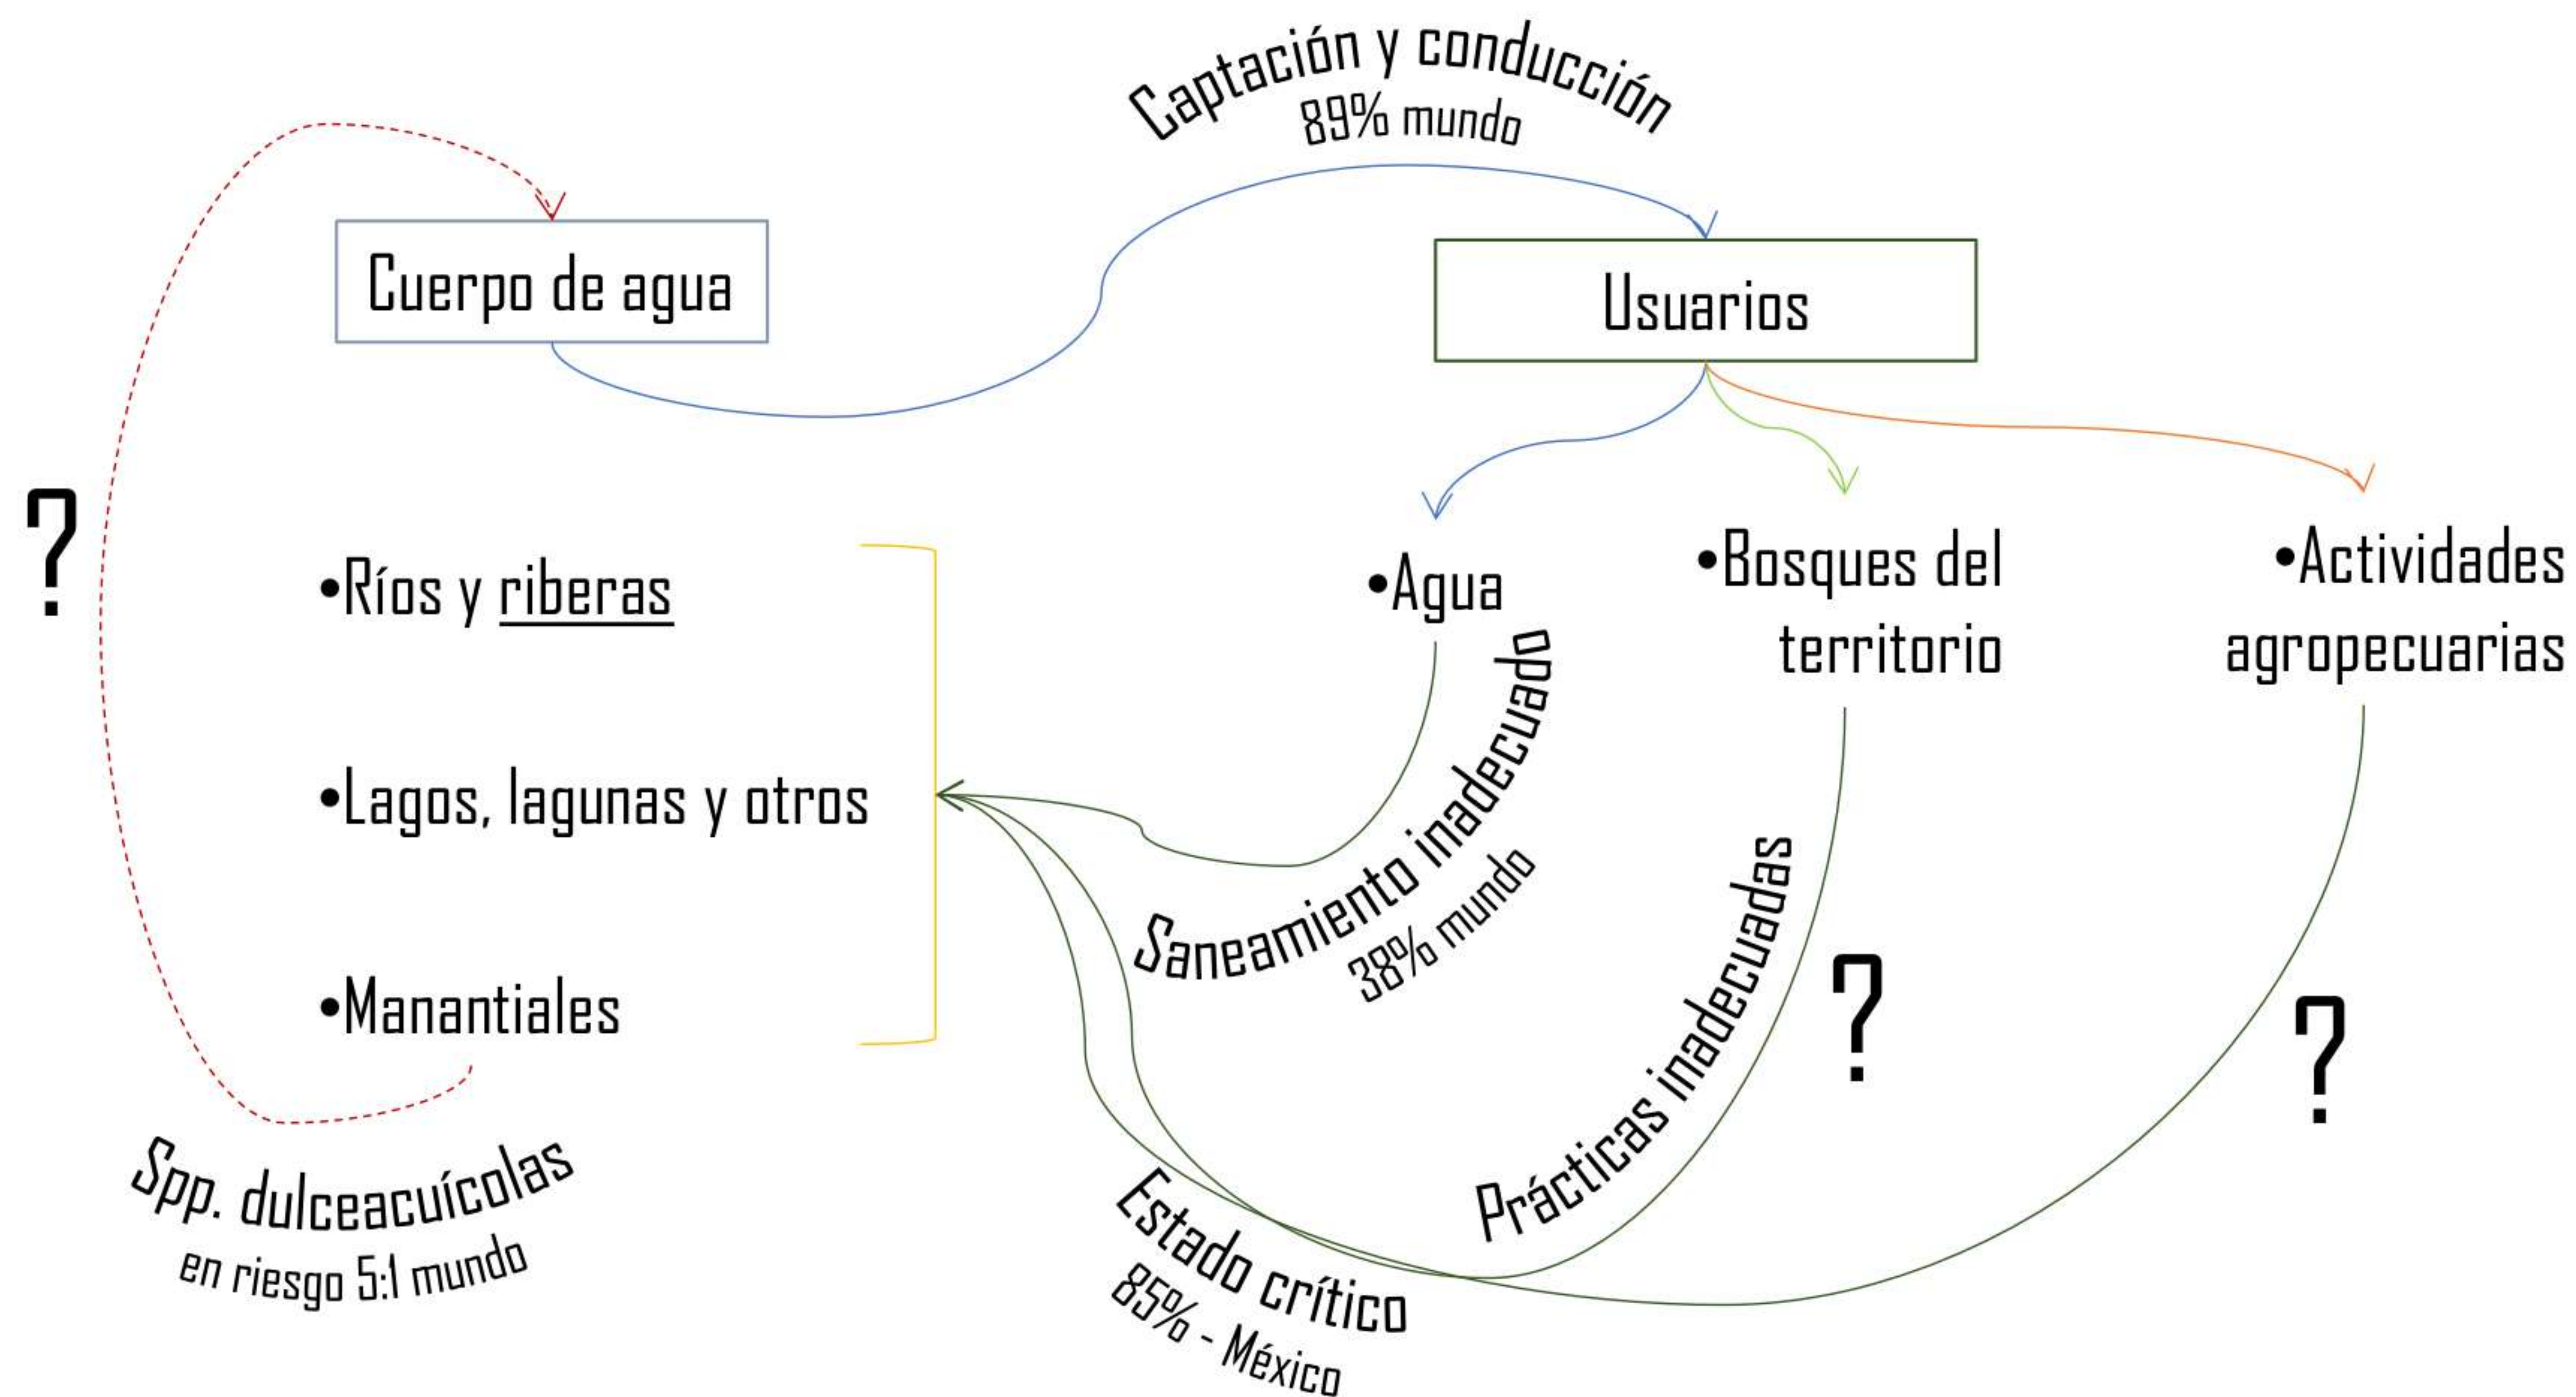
Captación y conducción
89% mundo

Cuerpo de agua

Usuarios

?

•Agua

•Bosques del territorio

•Actividades agropecuarias

•Ríos y riberas

•Lagos, lagunas y otros

•Manantiales

Saneamiento inadecuado
38% mundo

Prácticas inadecuadas

?

?

Spp. dulceacuícolas
en riesgo 5:1 mundo

Estado crítico
85% - México